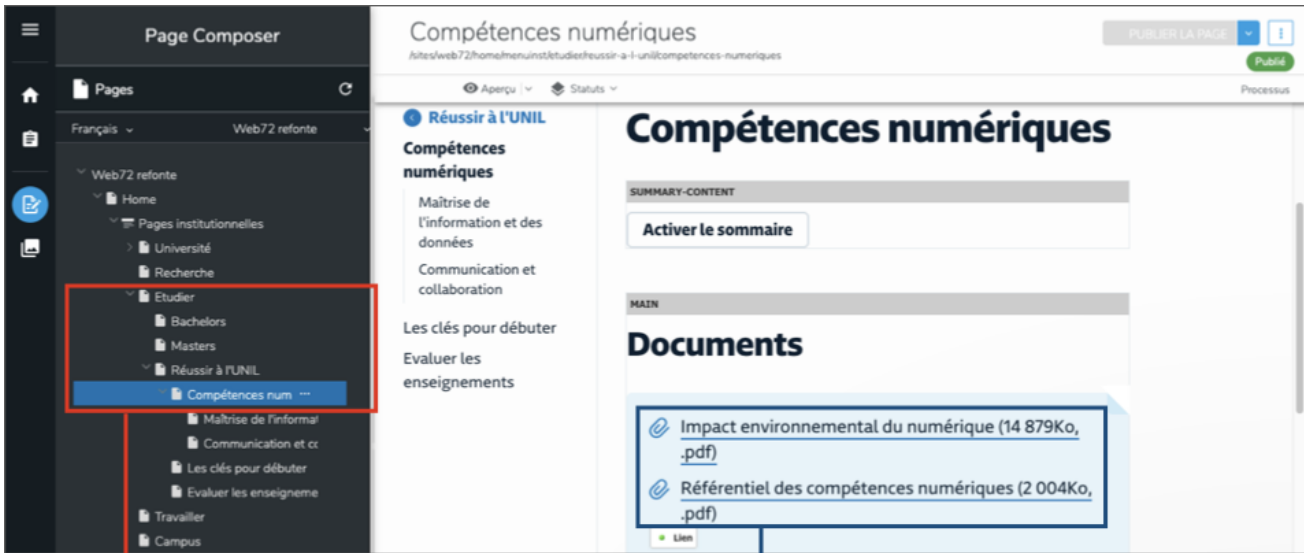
Page Composer

Pages

Français

Web72 refonte

Web72 refonte

Home

Pages institutionnelles

Université

Recherche

Etudier

Bachelors

Masters

Réussir à l'UNIL

Compétences num ···

Maîtrise de l'informat

Communication et cc

Les clés pour débuter

Evaluer les enseigneme

Travailler

Campus

Compétences numériques

/sites/web72/home/menuinst/etudier/reussir-a-l-unil/competences-numeriques

PUBLIER LA PAGE

Publié

Aperçu

Statuts

Processus

Réussir à l'UNIL

Compétences numériques

Maîtrise de l'information et des données

Communication et collaboration

Les clés pour débuter

Evaluer les enseignements

Compétences numériques

SUMMARY-CONTENT

Activer le sommaire

MAIN

Documents

Impact environnemental du numérique (14 879Ko, .pdf)

Référentiel des compétences numériques (2 004Ko, .pdf)

Lien